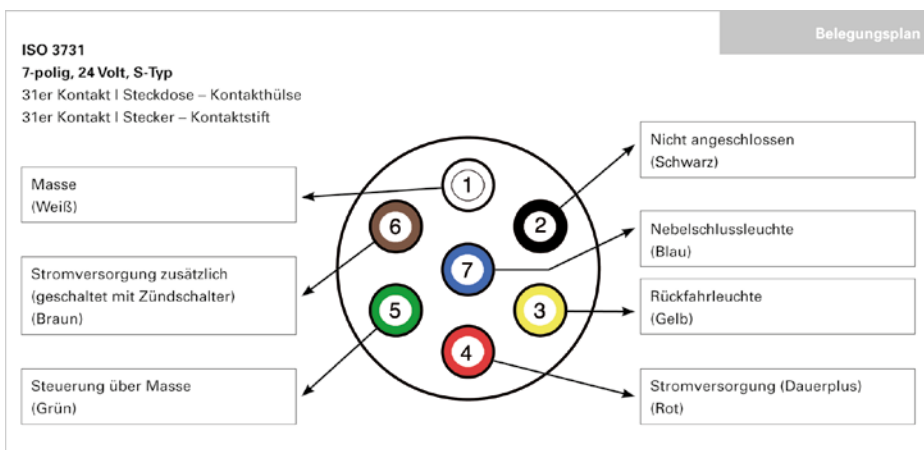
Belegungsplan

ISO 3731
7-polig, 24 Volt, S-Typ
31er Kontakt | Steckdose – Kontakthülse
31er Kontakt | Stecker – Kontaktstift

Masse
(Weiß)

Stromversorgung zusätzlich
(geschaltet mit Zündschalter)
(Braun)

Steuerung über Masse
(Grün)

1
2
6
7
5
3
4

Nicht angeschlossen
(Schwarz)

Nebelschlussleuchte
(Blau)

Rückfahrleuchte
(Gelb)

Stromversorgung (Dauerplus)
(Rot)